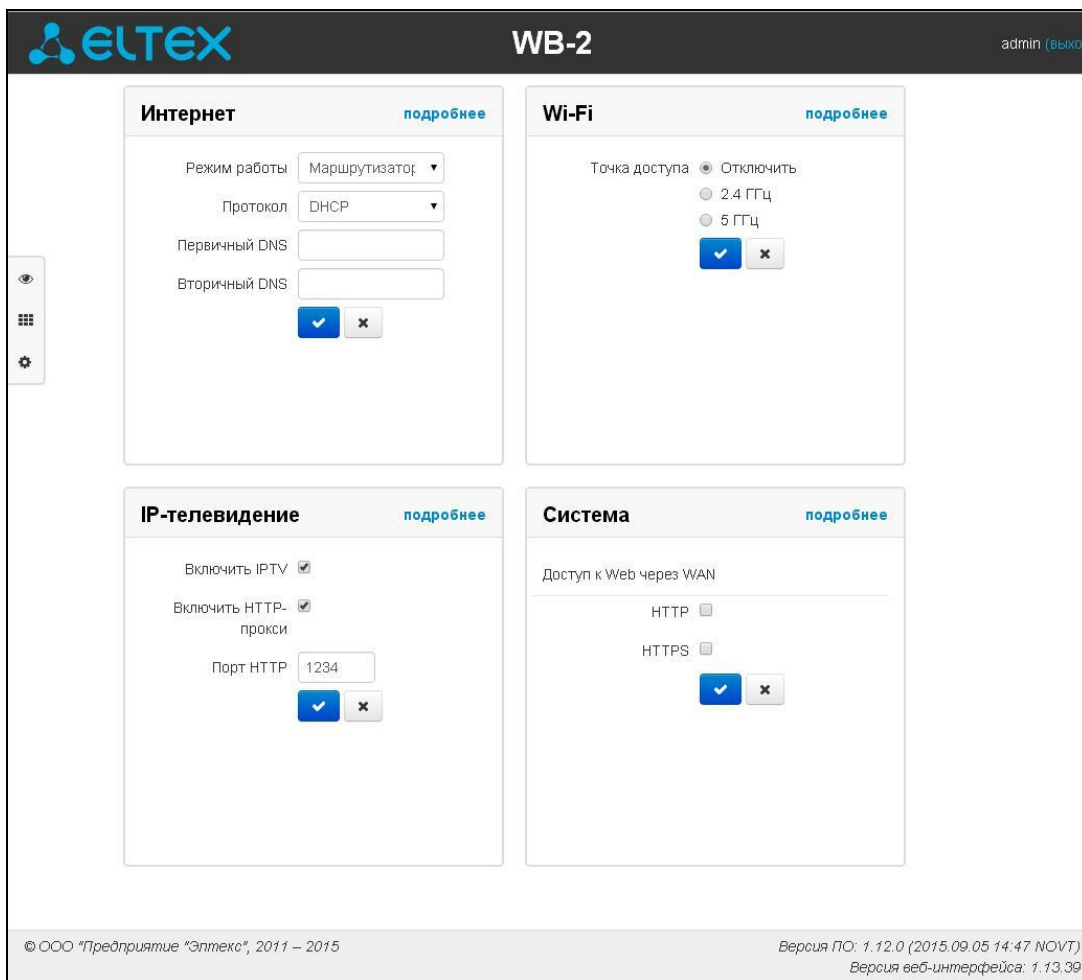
ELTEX

WB-2

admin (выхо

Интернет подробнее

Режим работы Маршрутизатор

Протокол DHCP

Первичный DNS

Вторичный DNS

Wi-Fi подробнее

Точка доступа Отключить

2.4 ГГц

5 ГГц

IP-телевидение подробнее

Включить IPTV

Включить HTTP-прокси

Порт HTTP 1234

Система подробнее

Доступ к Web через WAN

HTTP

HTTPS

© ООО "Предприятие "Элтекс", 2011 – 2015

Версия ПО: 1.12.0 (2015.09.05 14:47 NOVT)
Версия веб-интерфейса: 1.13.39